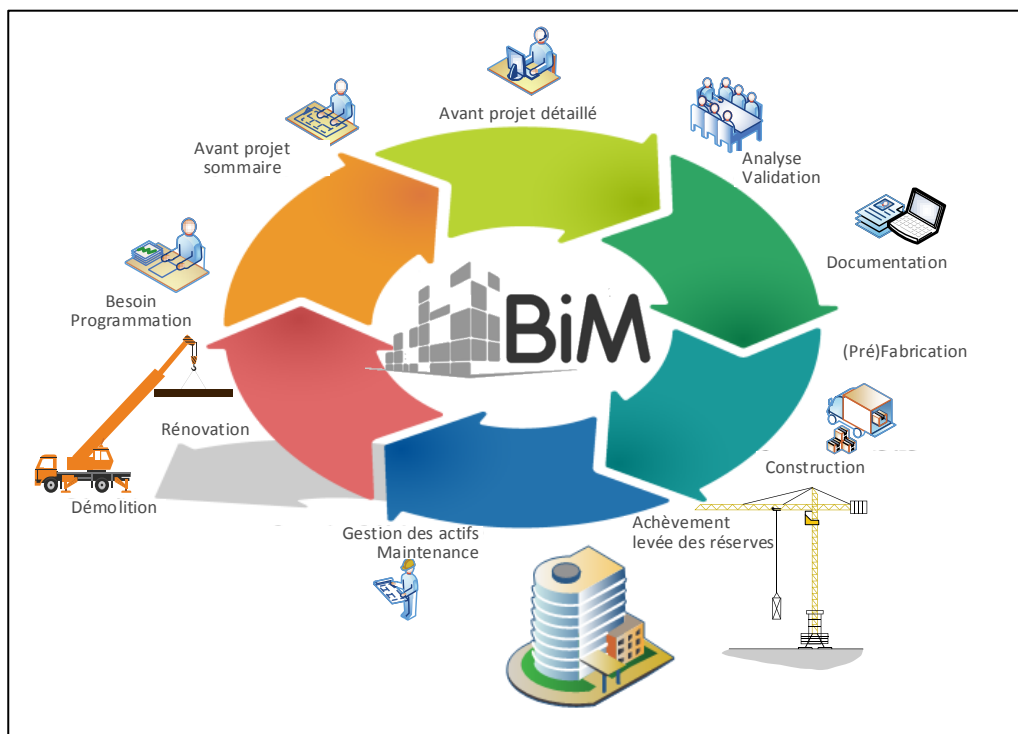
Avant projet détaillé

Avant projet sommaire

Analyse Validation

Documentation

Besoin Programmation

BiM

(Pré)Fabrication

Rénovation

Construction

Démolition

Gestion des actifs Maintenance

Achèvement levée des réserves